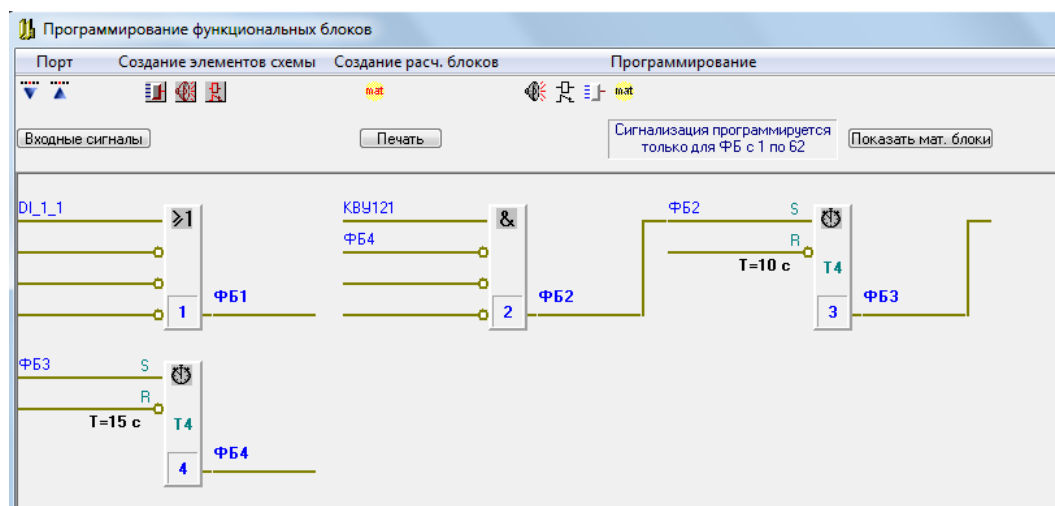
Программирование функциональных блоков

Порт Создание элементов схемы Создание расч. блоков Программирование

mat mat

Входные сигналы

Печать

Сигнализация программируется только для ФБ с 1 по 62

Показать мат. блоки

DI_1_1
$\geqslant 1$
1
ФБ1

КВУ121
ФБ4
&
2
ФБ2

ФБ2
S
R
T=10 c
T4
3
ФБ3

ФБ3
S
R
T=15 c
T4
4
ФБ4